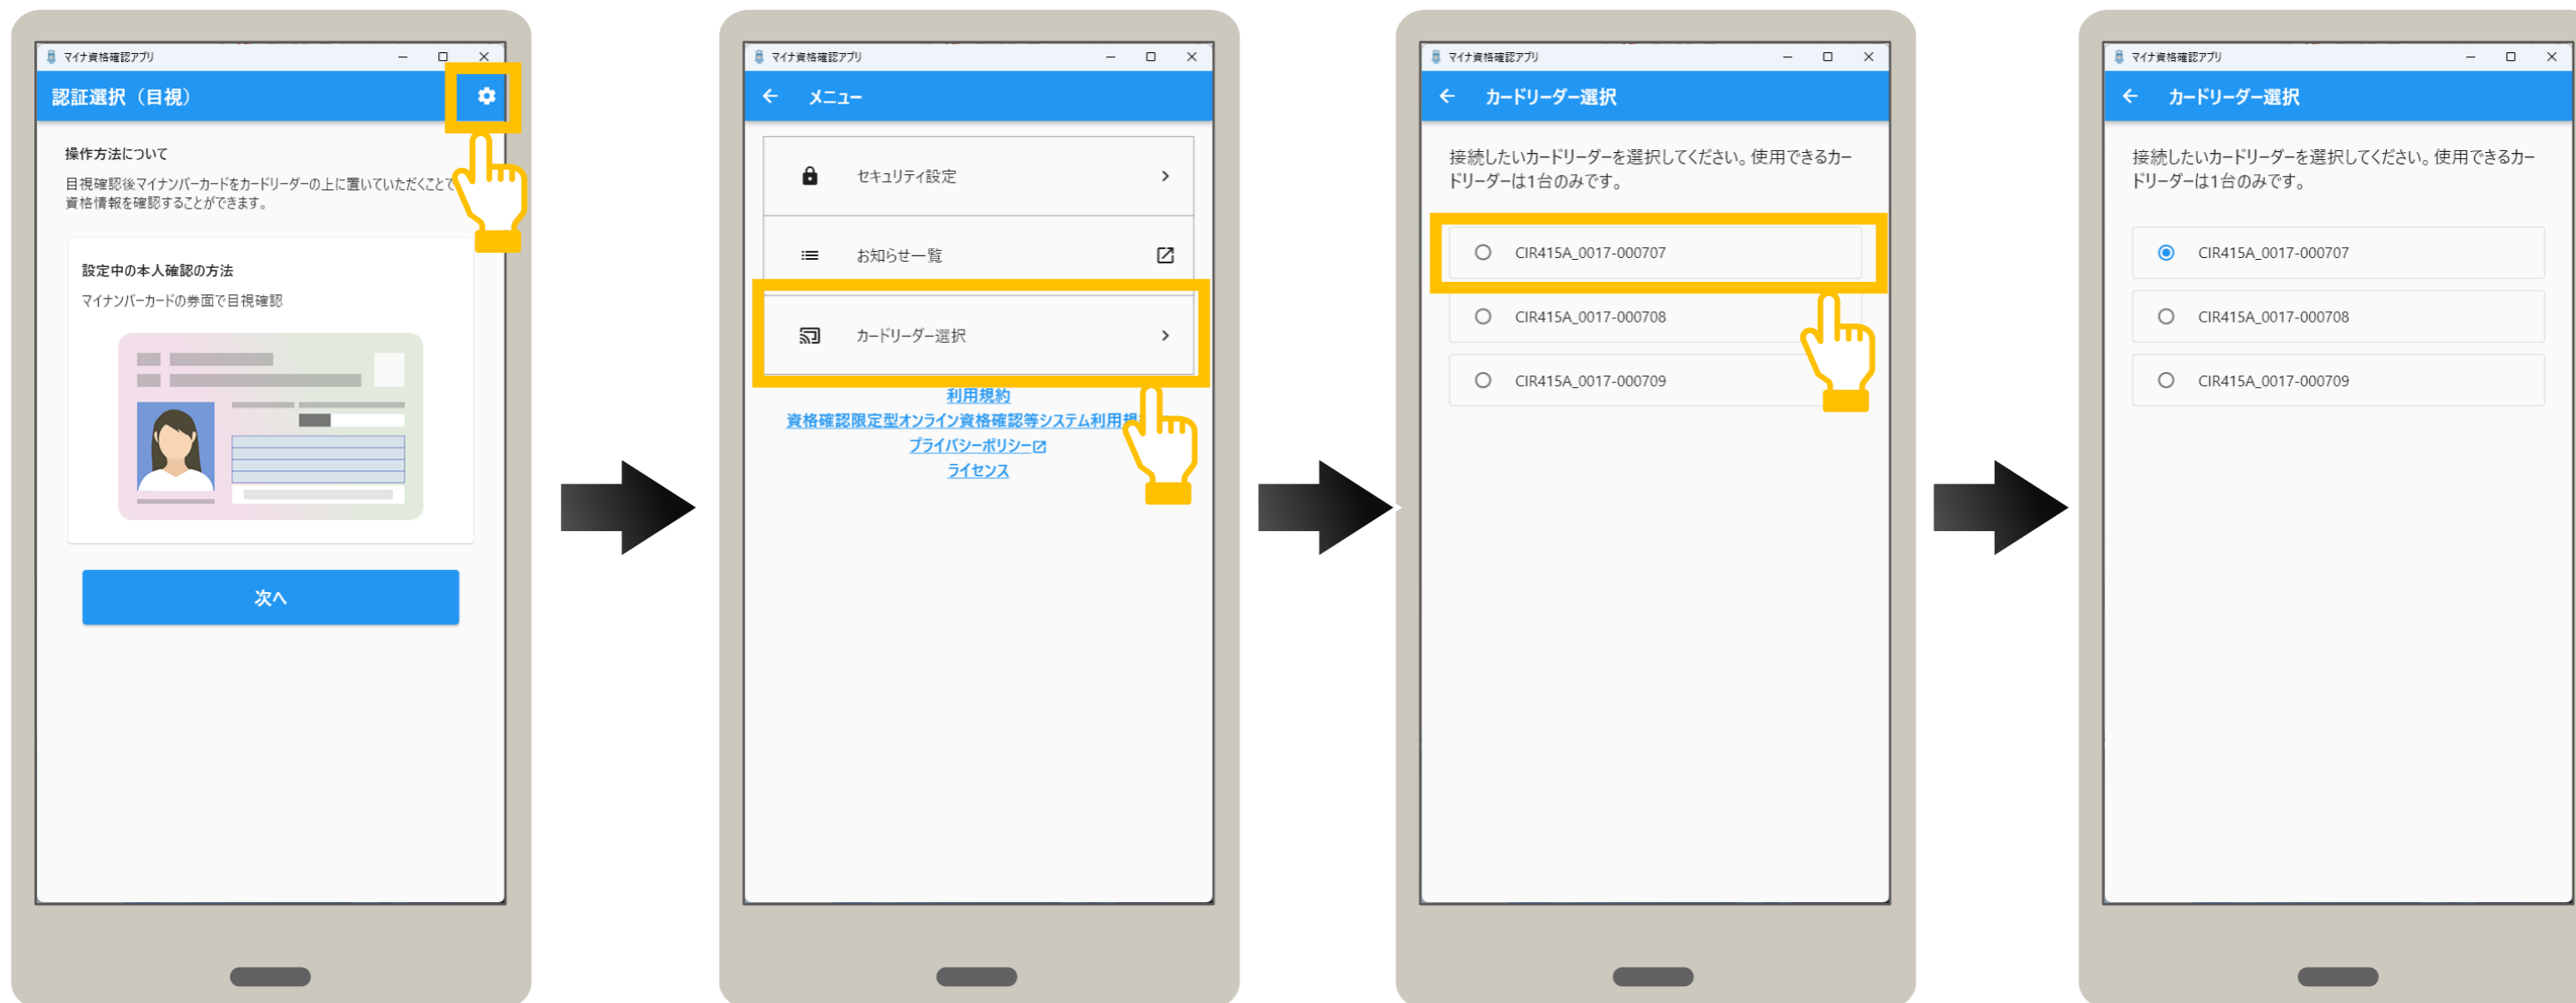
マイナ資格確認アプリ

認証選択（目視）

操作方法について

目視確認後マイナンバーカードをカードリーダーの上に置いていただくことで資格情報を確認することができます。

設定中の本人確認の方法

マイナンバーカードの券面で目視確認

次へ

マイナ資格確認アプリ

メニュー

セキュリティ設定

お知らせ一覧

カードリーダー選択

利用規約

資格確認限定型オンライン資格確認等システム利用規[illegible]

プライバシーポリシー

ライセンス

マイナ資格確認アプリ

カードリーダー選択

接続したいカードリーダーを選択してください。使用できるカードリーダーは1台のみです。

CIR415A_0017-000707

CIR415A_0017-000708

CIR415A_0017-000709

マイナ資格確認アプリ

カードリーダー選択

接続したいカードリーダーを選択してください。使用できるカードリーダーは1台のみです。

CIR415A_0017-000707

CIR415A_0017-000708

CIR415A_0017-000709